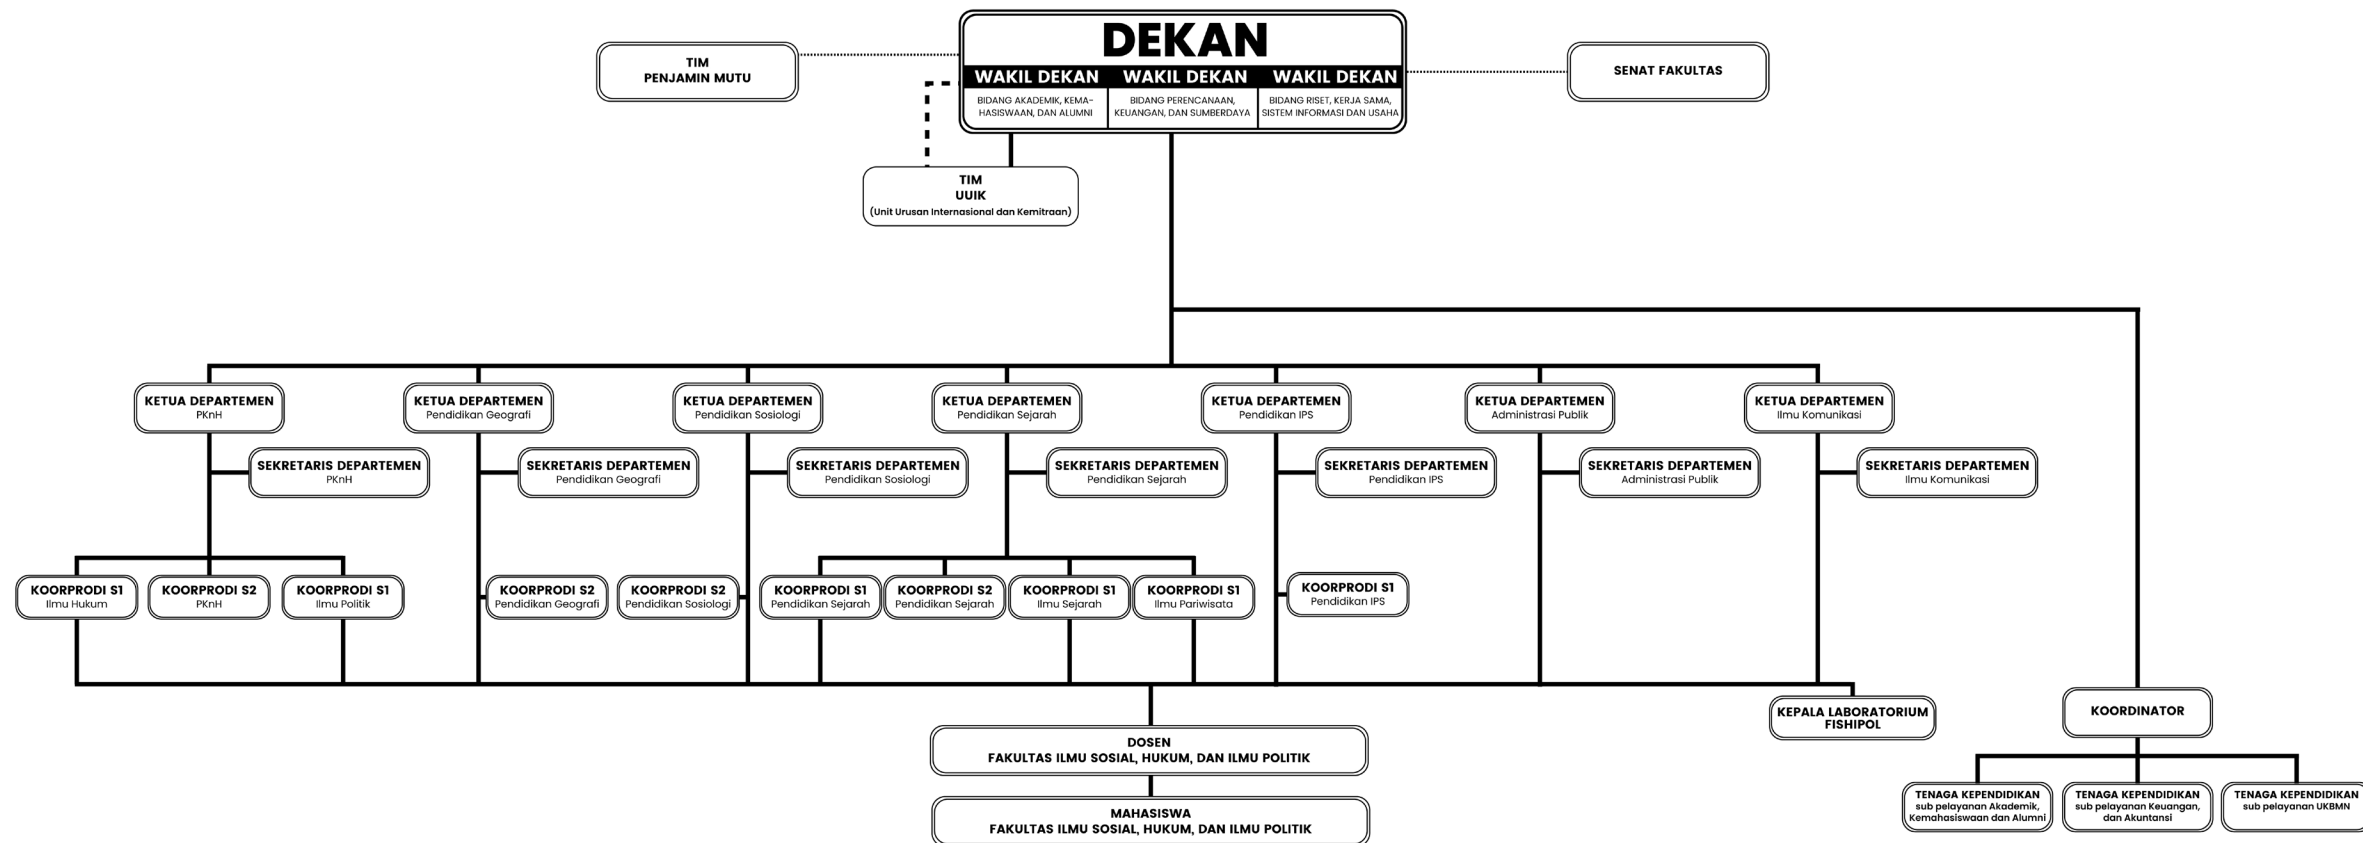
TIM
PENJAMIN MUTU

DEKAN

WAKIL DEKAN
BIDANG AKADEMIK, KEMAHASISWAAN, DAN ALUMNI

WAKIL DEKAN
BIDANG PERENCANAAN, KEUANGAN, DAN SUMBERDAYA

WAKIL DEKAN
BIDANG RISET, KERJA SAMA, SISTEM INFORMASI DAN USAHA

SENAT FAKULTAS

TIM
UUIK
(Unit Urusan Internasional dan Kemitraan)

KETUA DEPARTEMEN
PKnH

SEKRETARIS DEPARTEMEN
PKnH

KETUA DEPARTEMEN
Pendidikan Geografi

SEKRETARIS DEPARTEMEN
Pendidikan Geografi

KETUA DEPARTEMEN
Pendidikan Sosiologi

SEKRETARIS DEPARTEMEN
Pendidikan Sosiologi

KETUA DEPARTEMEN
Pendidikan Sejarah

SEKRETARIS DEPARTEMEN
Pendidikan Sejarah

KETUA DEPARTEMEN
Pendidikan IPS

SEKRETARIS DEPARTEMEN
Pendidikan IPS

KETUA DEPARTEMEN
Administrasi Publik

SEKRETARIS DEPARTEMEN
Administrasi Publik

KETUA DEPARTEMEN
Ilmu Komunikasi

SEKRETARIS DEPARTEMEN
Ilmu Komunikasi

KOORPRODI S1
Ilmu Hukum

KOORPRODI S2
PKnH

KOORPRODI S1
Ilmu Politik

KOORPRODI S2
Pendidikan Geografi

KOORPRODI S2
Pendidikan Sosiologi

KOORPRODI S1
Pendidikan Sejarah

KOORPRODI S2
Pendidikan Sejarah

KOORPRODI S1
Ilmu Sejarah

KOORPRODI S1
Ilmu Pariwisata

KOORPRODI S1
Pendidikan IPS

KEPALA LABORATORIUM
FISHIPOL

KOORDINATOR

DOSEN
FAKULTAS ILMU SOSIAL, HUKUM, DAN ILMU POLITIK

MAHASISWA
FAKULTAS ILMU SOSIAL, HUKUM, DAN ILMU POLITIK

TENAGA KEPENDIDIKAN
sub pelayanan Akademik, Kemahasiswaan dan Alumni

TENAGA KEPENDIDIKAN
sub pelayanan Keuangan, dan Akuntansi

TENAGA KEPENDIDIKAN
sub pelayanan UKBMN